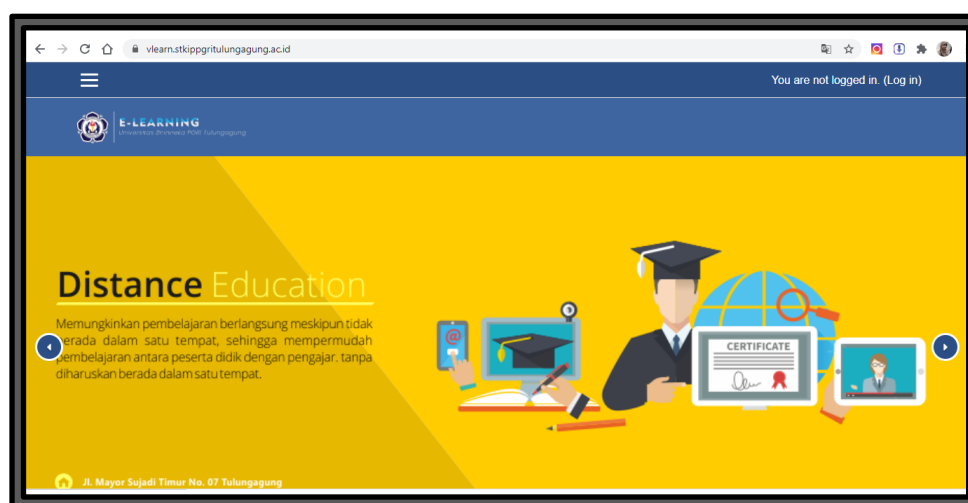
vlearn.stkippgritulungagung.ac.id

You are not logged in. (Log in)

E-LEARNING
Universitas Bhinneka PGRI Tulungagung

Distance Education

Memungkinkan pembelajaran berlangsung meskipun tidak berada dalam satu tempat, sehingga mempermudah pembelajaran antara peserta didik dengan pengajar. tanpa diharuskan berada dalam satu tempat.

CERTIFICATE

Jl. Mayor Sujadi Timur No. 07 Tulungagung